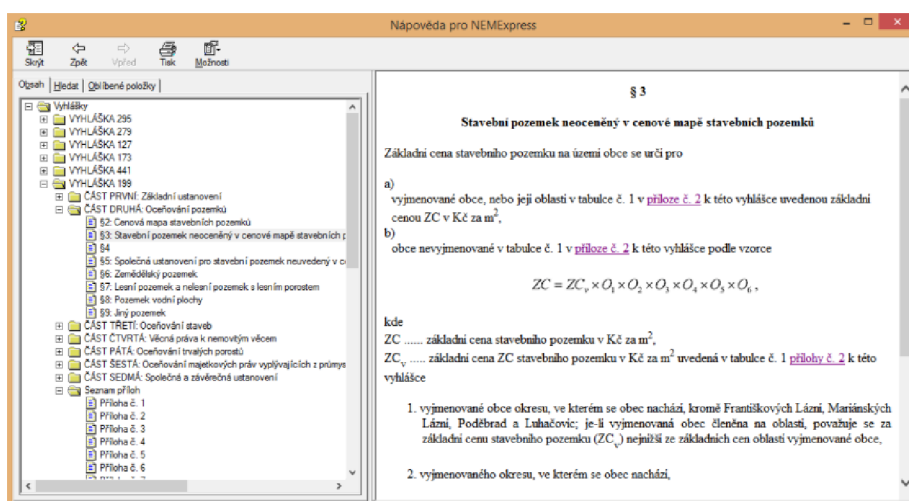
Nápověda pro NEMExpress

Skrýt Zpět Vpřed Tisk Možnosti

Obsah Hledat Oblíbené položky

Vyhlášky
VYHLÁŠKA 295
VYHLÁŠKA 279
VYHLÁŠKA 127
VYHLÁŠKA 173
VYHLÁŠKA 441
VYHLÁŠKA 199
ČÁST PRVNÍ: Základní ustanovení
ČÁST DRUHÁ: Oceňování pozemků
§2: Cenová mapa stavebních pozemků
§3: Stavební pozemek neoceněný v cenové mapě stavebních p
§4
§5: Společná ustanovení pro stavební pozemek neuvedený v c
§6: Zemědělský pozemek
§7: Lesní pozemek a nelesní pozemek s lesním porostem
§8: Pozemek vodní plochy
§9: Jiný pozemek
ČÁST TŘETÍ: Oceňování staveb
ČÁST ČTVRTÁ: Věcná práva k nemovitým věcem
ČÁST PÁTÁ: Oceňování trvalých porostů
ČÁST ŠESTÁ: Oceňování majetkových práv vyplývajících z průmys
ČÁST SEDMÁ: Společná a závěrečná ustanovení
Seznam příloh
Příloha č. 1
Příloha č. 2
Příloha č. 3
Příloha č. 4
Příloha č. 5
Příloha č. 6

§ 3

Stavební pozemek neoceněný v cenové mapě stavebních pozemků

Základní cena stavebního pozemku na území obce se určí pro

a)
vyjmenované obce, nebo její oblasti v tabulce č. 1 v příloze č. 2 k této vyhlášce uvedenou základní cenou ZC v Kč za m$^2$,
b)
obce nevyjmenované v tabulce č. 1 v příloze č. 2 k této vyhlášce podle vzorce

$ZC = ZC_v \times O_1 \times O_2 \times O_3 \times O_4 \times O_5 \times O_6$ ,

kde
ZC ...... základní cena stavebního pozemku v Kč za m$^2$,
ZC$_v$ ..... základní cena ZC stavebního pozemku v Kč za m$^2$ uvedená v tabulce č. 1 přílohy č. 2 k této vyhlášce

1. vyjmenované obce okresu, ve kterém se obec nachází, kromě Františkových Lázní, Mariánských Lázní, Poděbrad a Luhačovic; je-li vyjmenovaná obec členěna na oblasti, považuje se za základní cenu stavebního pozemku (ZC$_v$) nejnižší ze základních cen oblastí vyjmenované obce,

2. vyjmenovaného okresu, ve kterém se obec nachází,